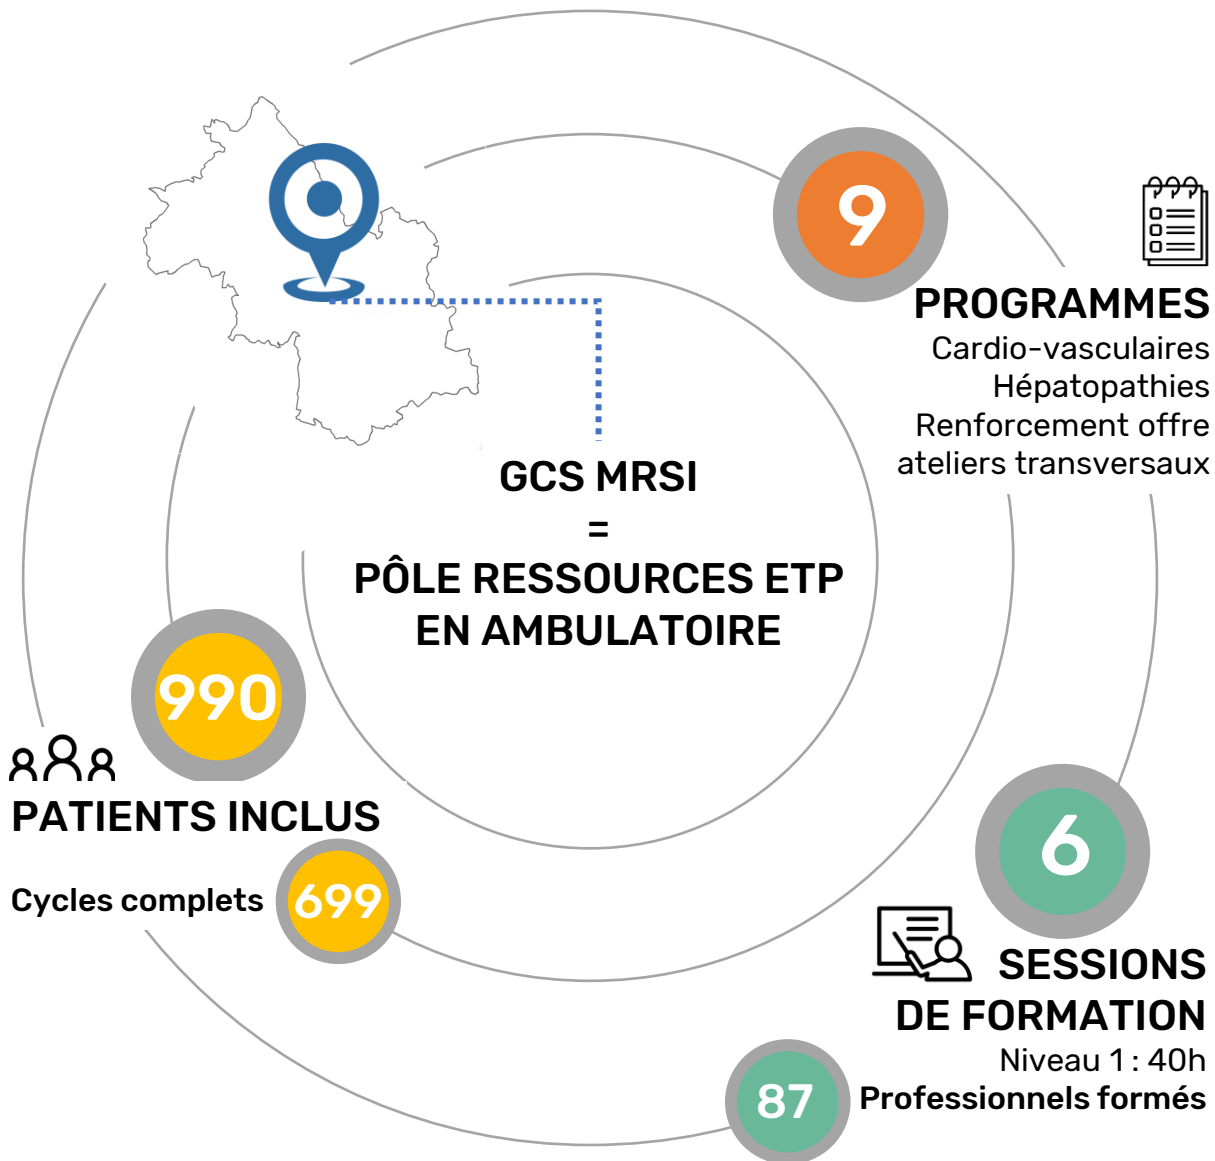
9

PROGRAMMES
Cardio-vasculaires
Hépatopathies
Renforcement offre
ateliers transversaux

GCS MRSI
=
PÔLE RESSOURCES ETP
EN AMBULATOIRE

990

PATIENTS INCLUS

Cycles complets 699

6

SESSIONS
DE FORMATION
Niveau 1 : 40h

87 Professionnels formés